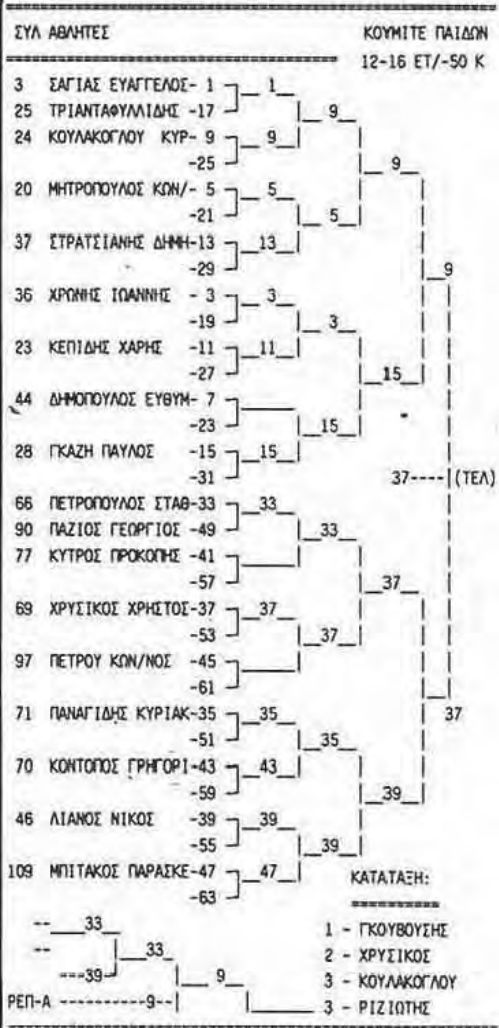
ΣΥΛ ΑΘΛΗΤΕΣ ΚΟΥΜΙΤΕ ΠΑΙΔΩΝ
12-16 ΕΤ/-50 Κ

3 ΣΑΓΙΑΣ ΕΥΑΓΓΕΛΟΣ- 1 1
25 ΤΡΙΑΝΤΑΦΥΛΛΙΔΗΣ -17 9
24 ΚΟΥΛΑΚΟΓΛΟΥ ΚΥΡ- 9 9
-25 9
20 ΜΗΤΡΟΠΟΥΛΟΣ ΚΩΝ/- 5 5
-21 5
37 ΣΤΡΑΤΣΙΑΝΗΣ ΔΗΜΗ-13 13
-29 9
36 ΧΡΩΝΗΣ ΙΩΑΝΝΗΣ - 3 3
-19 3
23 ΚΕΠΙΔΗΣ ΧΑΡΗΣ -11 11
-27 15
44 ΔΗΜΟΠΟΥΛΟΣ ΕΥΘΥΜ- 7
-23 15
28 ΓΚΑΖΗ ΠΑΥΛΟΣ -15 15
-31 37----(ΤΕΛ)
66 ΠΕΤΡΟΠΟΥΛΟΣ ΣΤΑΘ-33 33
90 ΠΑΖΙΟΣ ΓΕΩΡΓΙΟΣ -49 33
77 ΚΥΤΡΟΣ ΠΡΟΚΟΠΗΣ -41
-57 37
69 ΧΡΥΣΙΚΟΣ ΧΡΗΣΤΟΣ-37 37
-53 37
97 ΠΕΤΡΟΥ ΚΩΝ/ΝΟΣ -45
-61 37
71 ΠΑΝΑΓΙΔΗΣ ΚΥΡΙΑΚ-35 35
-51 35
70 ΚΟΝΤΟΠΟΣ ΓΡΗΓΟΡΙ-43 43
-59 39
46 ΛΙΑΝΟΣ ΝΙΚΟΣ -39 39
-55 39
109 ΜΠΙΤΑΚΟΣ ΠΑΡΑΣΚΕ-47 47
-63

ΚΑΤΑΤΑΞΗ:
=========
1 - ΓΚΟΥΒΟΥΣΗΣ
2 - ΧΡΥΣΙΚΟΣ
3 - ΚΟΥΛΑΚΟΓΛΟΥ
3 - ΡΙΖΙΩΤΗΣ

-- 33
-- 33
---39 9
ΡΕΠ-Α ----------9--|